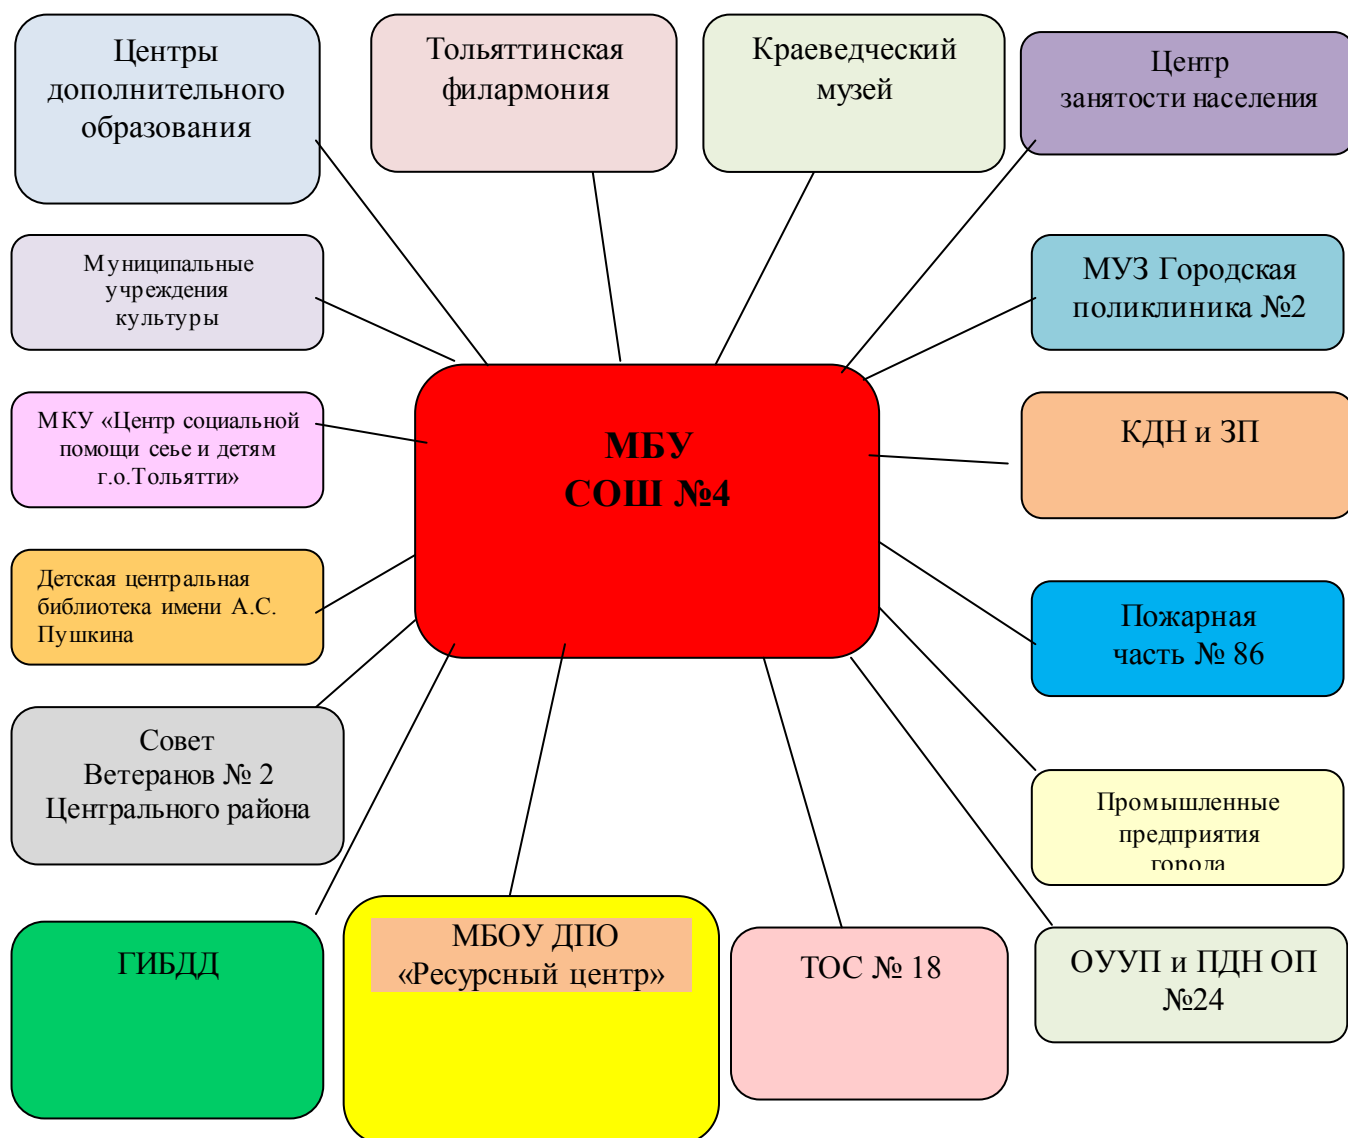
Центры дополнительного образования

Тольяттинская филармония

Краеведческий музей

Центр занятости населения

Муниципальные учреждения культуры

МУЗ Городская поликлиника №2

МКУ «Центр социальной помощи сеье и детям г.о.Тольятти»

МБУ СОШ №4

КДН и ЗП

Детская центральная библиотека имени А.С. Пушкина

Пожарная часть № 86

Совет Ветеранов № 2 Центрального района

Промышленные предприятия города

ГИБДД

МБОУ ДПО «Ресурсный центр»

ТОС № 18

ОУУП и ПДН ОП №24